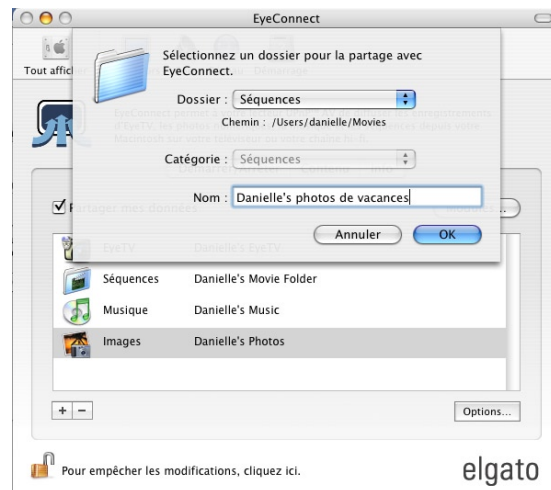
EyeConnect

Tout affich

Sélectionnez un dossier pour la partage avec EyeConnect.

Dossier : Séquences

Chemin : /Users/danielle/Movies

Catégorie : Séquences

Nom : Danielle's photos de vacances

Annuler

OK

Partager mes données

EyeTV Danielle's EyeTV

Séquences Danielle's Movie Folder

Musique Danielle's Music

Images Danielle's Photos

+ −

Options...

Pour empêcher les modifications, cliquez ici.

elgato